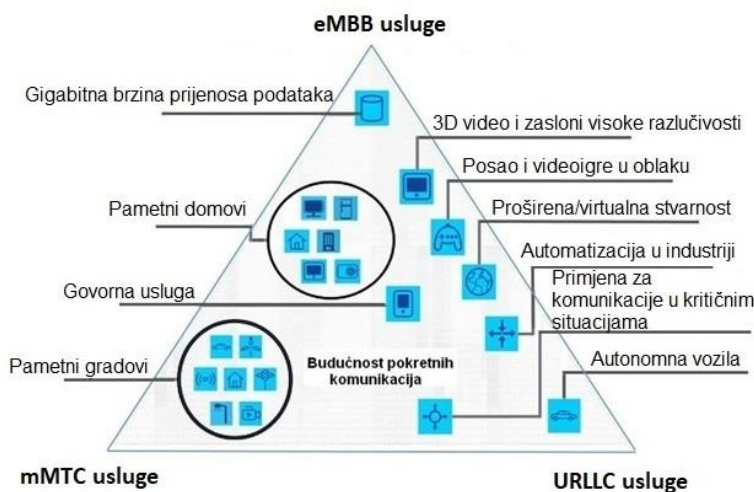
eMBB usluge

Gigabitna brzina prijenosa podataka

3D video i zasloni visoke razlučivosti

Posao i videoigre u oblaku

Pametni domovi

Proširena/virtualna stvarnost

Automatizacija u industriji

Govorna usluga

Primjena za komunikacije u kritičnim situacijama

Pametni gradovi

Budućnost pokretnih komunikacija

Autonomna vozila

mMTC usluge

URLLC usluge